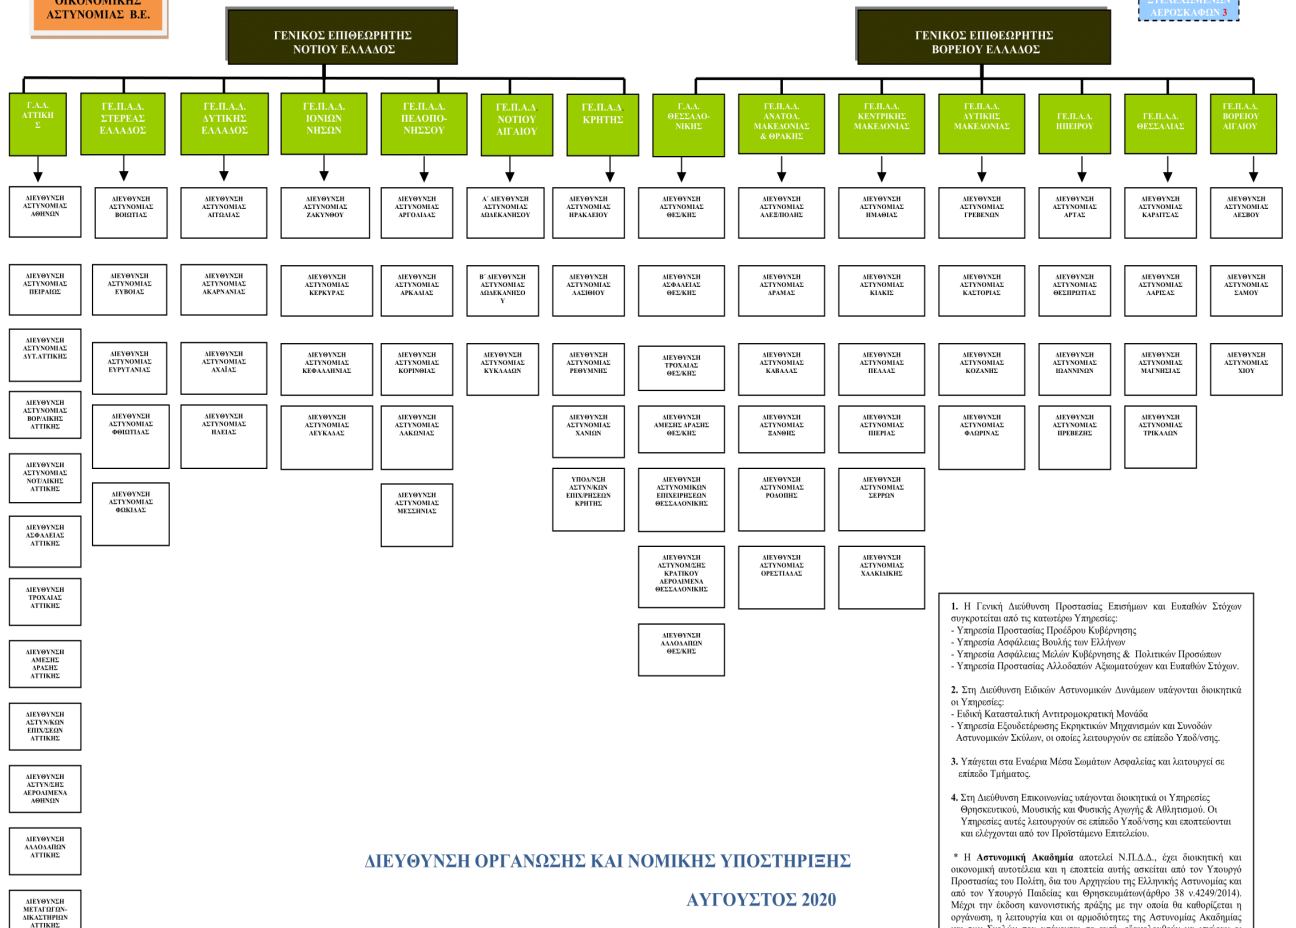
ΟΙΚΟΝΟΜΙΚΗΣ ΑΣΤΥΝΟΜΙΑΣ Β.Ε.

ΓΕΝΙΚΟΣ ΕΠΙΘΕΩΡΗΤΗΣ ΝΟΤΙΟΥ ΕΛΛΑΔΟΣ

ΓΕΝΙΚΟΣ ΕΠΙΘΕΩΡΗΤΗΣ ΒΟΡΕΙΟΥ ΕΛΛΑΔΟΣ

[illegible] ΑΕΡΟΣΚΑΦΩΝ 3

Γ.Α.Α. ΑΤΤΙΚΗΣ

ΔΙΕΥΘΥΝΣΗ ΑΣΤΥΝΟΜΙΑΣ ΑΘΗΝΩΝ

ΔΙΕΥΘΥΝΣΗ ΑΣΤΥΝΟΜΙΑΣ ΠΕΙΡΑΙΩΣ

ΔΙΕΥΘΥΝΣΗ ΑΣΤΥΝΟΜΙΑΣ ΔΥΤ.ΑΤΤΙΚΗΣ

ΔΙΕΥΘΥΝΣΗ ΑΣΤΥΝΟΜΙΑΣ ΒΟΡ.ΑΤΤΙΚΗΣ ΑΤΤΙΚΗΣ

ΔΙΕΥΘΥΝΣΗ ΑΣΤΥΝΟΜΙΑΣ ΝΟΤ.ΑΝΑΤ. ΑΤΤΙΚΗΣ

ΔΙΕΥΘΥΝΣΗ ΑΣΦΑΛΕΙΑΣ ΑΤΤΙΚΗΣ

ΔΙΕΥΘΥΝΣΗ ΤΡΟΧΑΙΑΣ ΑΤΤΙΚΗΣ

ΔΙΕΥΘΥΝΣΗ ΑΜΕΣΗΣ ΔΡΑΣΗΣ ΑΤΤΙΚΗΣ

ΔΙΕΥΘΥΝΣΗ ΑΣΤΥΝ/ΚΩΝ ΕΠΙΧ/ΣΕΩΝ ΑΤΤΙΚΗΣ

ΔΙΕΥΘΥΝΣΗ ΑΣΤΥΝ/ΣΗΣ ΑΕΡΟΛΙΜΕΝΑ ΑΘΗΝΩΝ

ΔΙΕΥΘΥΝΣΗ ΑΛΛΟΔΑΠΩΝ ΑΤΤΙΚΗΣ

ΔΙΕΥΘΥΝΣΗ ΜΕΤΑΓΩΓΩΝ-ΔΙΚΑΣΤΗΡΙΩΝ ΑΤΤΙΚΗΣ

ΓΕ.Π.Α.Δ. ΣΤΕΡΕΑΣ ΕΛΛΑΔΟΣ

ΔΙΕΥΘΥΝΣΗ ΑΣΤΥΝΟΜΙΑΣ ΒΟΙΩΤΙΑΣ

ΔΙΕΥΘΥΝΣΗ ΑΣΤΥΝΟΜΙΑΣ ΕΥΒΟΙΑΣ

ΔΙΕΥΘΥΝΣΗ ΑΣΤΥΝΟΜΙΑΣ ΕΥΡΥΤΑΝΙΑΣ

ΔΙΕΥΘΥΝΣΗ ΑΣΤΥΝΟΜΙΑΣ ΦΘΙΩΤΙΔΑΣ

ΔΙΕΥΘΥΝΣΗ ΑΣΤΥΝΟΜΙΑΣ ΦΩΚΙΔΑΣ

ΓΕ.Π.Α.Δ. ΔΥΤΙΚΗΣ ΕΛΛΑΔΟΣ

ΔΙΕΥΘΥΝΣΗ ΑΣΤΥΝΟΜΙΑΣ ΑΙΤΩΛΙΑΣ

ΔΙΕΥΘΥΝΣΗ ΑΣΤΥΝΟΜΙΑΣ ΑΚΑΡΝΑΝΙΑΣ

ΔΙΕΥΘΥΝΣΗ ΑΣΤΥΝΟΜΙΑΣ ΑΧΑΪΑΣ

ΔΙΕΥΘΥΝΣΗ ΑΣΤΥΝΟΜΙΑΣ ΗΛΕΙΑΣ

ΓΕ.Π.Α.Δ. ΙΟΝΙΩΝ ΝΗΣΩΝ

ΔΙΕΥΘΥΝΣΗ ΑΣΤΥΝΟΜΙΑΣ ΖΑΚΥΝΘΟΥ

ΔΙΕΥΘΥΝΣΗ ΑΣΤΥΝΟΜΙΑΣ ΚΕΡΚΥΡΑΣ

ΔΙΕΥΘΥΝΣΗ ΑΣΤΥΝΟΜΙΑΣ ΚΕΦΑΛΛΗΝΙΑΣ

ΔΙΕΥΘΥΝΣΗ ΑΣΤΥΝΟΜΙΑΣ ΛΕΥΚΑΔΑΣ

ΓΕ.Π.Α.Δ. ΠΕΛΟΠΟΝΝΗΣΟΥ

ΔΙΕΥΘΥΝΣΗ ΑΣΤΥΝΟΜΙΑΣ ΑΡΓΟΛΙΔΑΣ

ΔΙΕΥΘΥΝΣΗ ΑΣΤΥΝΟΜΙΑΣ ΑΡΚΑΔΙΑΣ

ΔΙΕΥΘΥΝΣΗ ΑΣΤΥΝΟΜΙΑΣ ΚΟΡΙΝΘΙΑΣ

ΔΙΕΥΘΥΝΣΗ ΑΣΤΥΝΟΜΙΑΣ ΛΑΚΩΝΙΑΣ

ΔΙΕΥΘΥΝΣΗ ΑΣΤΥΝΟΜΙΑΣ ΜΕΣΣΗΝΙΑΣ

ΓΕ.Π.Α.Δ ΝΟΤΙΟΥ ΑΙΓΑΙΟΥ

Α΄ ΔΙΕΥΘΥΝΣΗ ΑΣΤΥΝΟΜΙΑΣ ΔΩΔΕΚΑΝΗΣΟΥ

Β΄ ΔΙΕΥΘΥΝΣΗ ΑΣΤΥΝΟΜΙΑΣ ΔΩΔΕΚΑΝΗΣΟΥ

ΔΙΕΥΘΥΝΣΗ ΑΣΤΥΝΟΜΙΑΣ ΚΥΚΛΑΔΩΝ

ΓΕ.Π.Α.Δ ΚΡΗΤΗΣ

ΔΙΕΥΘΥΝΣΗ ΑΣΤΥΝΟΜΙΑΣ ΗΡΑΚΛΕΙΟΥ

ΔΙΕΥΘΥΝΣΗ ΑΣΤΥΝΟΜΙΑΣ ΛΑΣΙΘΙΟΥ

ΔΙΕΥΘΥΝΣΗ ΑΣΤΥΝΟΜΙΑΣ ΡΕΘΥΜΝΗΣ

ΔΙΕΥΘΥΝΣΗ ΑΣΤΥΝΟΜΙΑΣ ΧΑΝΙΩΝ

ΥΠΟΔ/ΝΣΗ ΑΣΤΥΝ/ΚΩΝ ΕΠΙΧ/ΡΗΣΕΩΝ ΚΡΗΤΗΣ

Γ.Α.Α. ΘΕΣΣΑΛΟΝΙΚΗΣ

ΔΙΕΥΘΥΝΣΗ ΑΣΤΥΝΟΜΙΑΣ ΘΕΣ/ΚΗΣ

ΔΙΕΥΘΥΝΣΗ ΑΣΦΑΛΕΙΑΣ ΘΕΣ/ΚΗΣ

ΔΙΕΥΘΥΝΣΗ ΤΡΟΧΑΙΑΣ ΘΕΣ/ΚΗΣ

ΔΙΕΥΘΥΝΣΗ ΑΜΕΣΗΣ ΔΡΑΣΗΣ ΘΕΣ/ΚΗΣ

ΔΙΕΥΘΥΝΣΗ ΑΣΤΥΝΟΜΙΚΩΝ ΕΠΙΧΕΙΡΗΣΕΩΝ ΘΕΣΣΑΛΟΝΙΚΗΣ

ΔΙΕΥΘΥΝΣΗ ΑΣΤΥΝΟΜΙΑΣ ΚΡΑΤΙΚΟΥ ΑΕΡΟΛΙΜΕΝΑ ΘΕΣΣΑΛΟΝΙΚΗΣ

ΔΙΕΥΘΥΝΣΗ ΑΛΛΟΔΑΠΩΝ ΘΕΣ/ΚΗΣ

ΓΕ.Π.Α.Δ. ΑΝΑΤΟΛ. ΜΑΚΕΔΟΝΙΑΣ & ΘΡΑΚΗΣ

ΔΙΕΥΘΥΝΣΗ ΑΣΤΥΝΟΜΙΑΣ ΑΛΕΞ/ΠΟΛΗΣ

ΔΙΕΥΘΥΝΣΗ ΑΣΤΥΝΟΜΙΑΣ ΔΡΑΜΑΣ

ΔΙΕΥΘΥΝΣΗ ΑΣΤΥΝΟΜΙΑΣ ΚΑΒΑΛΑΣ

ΔΙΕΥΘΥΝΣΗ ΑΣΤΥΝΟΜΙΑΣ ΞΑΝΘΗΣ

ΔΙΕΥΘΥΝΣΗ ΑΣΤΥΝΟΜΙΑΣ ΡΟΔΟΠΗΣ

ΔΙΕΥΘΥΝΣΗ ΑΣΤΥΝΟΜΙΑΣ ΟΡΕΣΤΙΑΔΑΣ

ΓΕ.Π.Α.Δ. ΚΕΝΤΡΙΚΗΣ ΜΑΚΕΔΟΝΙΑΣ

ΔΙΕΥΘΥΝΣΗ ΑΣΤΥΝΟΜΙΑΣ ΗΜΑΘΙΑΣ

ΔΙΕΥΘΥΝΣΗ ΑΣΤΥΝΟΜΙΑΣ ΚΙΛΚΙΣ

ΔΙΕΥΘΥΝΣΗ ΑΣΤΥΝΟΜΙΑΣ ΠΕΛΛΑΣ

ΔΙΕΥΘΥΝΣΗ ΑΣΤΥΝΟΜΙΑΣ ΠΙΕΡΙΑΣ

ΔΙΕΥΘΥΝΣΗ ΑΣΤΥΝΟΜΙΑΣ ΣΕΡΡΩΝ

ΔΙΕΥΘΥΝΣΗ ΑΣΤΥΝΟΜΙΑΣ ΧΑΛΚΙΔΙΚΗΣ

ΓΕ.Π.Α.Δ. ΔΥΤΙΚΗΣ ΜΑΚΕΔΟΝΙΑΣ

ΔΙΕΥΘΥΝΣΗ ΑΣΤΥΝΟΜΙΑΣ ΓΡΕΒΕΝΩΝ

ΔΙΕΥΘΥΝΣΗ ΑΣΤΥΝΟΜΙΑΣ ΚΑΣΤΟΡΙΑΣ

ΔΙΕΥΘΥΝΣΗ ΑΣΤΥΝΟΜΙΑΣ ΚΟΖΑΝΗΣ

ΔΙΕΥΘΥΝΣΗ ΑΣΤΥΝΟΜΙΑΣ ΦΛΩΡΙΝΑΣ

ΓΕ.Π.Α.Δ. ΗΠΕΙΡΟΥ

ΔΙΕΥΘΥΝΣΗ ΑΣΤΥΝΟΜΙΑΣ ΑΡΤΑΣ

ΔΙΕΥΘΥΝΣΗ ΑΣΤΥΝΟΜΙΑΣ ΘΕΣΠΡΩΤΙΑΣ

ΔΙΕΥΘΥΝΣΗ ΑΣΤΥΝΟΜΙΑΣ ΙΩΑΝΝΙΝΩΝ

ΔΙΕΥΘΥΝΣΗ ΑΣΤΥΝΟΜΙΑΣ ΠΡΕΒΕΖΗΣ

ΓΕ.Π.Α.Δ. ΘΕΣΣΑΛΙΑΣ

ΔΙΕΥΘΥΝΣΗ ΑΣΤΥΝΟΜΙΑΣ ΚΑΡΔΙΤΣΑΣ

ΔΙΕΥΘΥΝΣΗ ΑΣΤΥΝΟΜΙΑΣ ΛΑΡΙΣΑΣ

ΔΙΕΥΘΥΝΣΗ ΑΣΤΥΝΟΜΙΑΣ ΜΑΓΝΗΣΙΑΣ

ΔΙΕΥΘΥΝΣΗ ΑΣΤΥΝΟΜΙΑΣ ΤΡΙΚΑΛΩΝ

ΓΕ.Π.Α.Δ. ΒΟΡΕΙΟΥ ΑΙΓΑΙΟΥ

ΔΙΕΥΘΥΝΣΗ ΑΣΤΥΝΟΜΙΑΣ ΛΕΣΒΟΥ

ΔΙΕΥΘΥΝΣΗ ΑΣΤΥΝΟΜΙΑΣ ΣΑΜΟΥ

ΔΙΕΥΘΥΝΣΗ ΑΣΤΥΝΟΜΙΑΣ ΧΙΟΥ

1. Η Γενική Διεύθυνση Προστασίας Επισήμων και Ευπαθών Στόχων συγκροτείται από τις κατωτέρω Υπηρεσίες:
- Υπηρεσία Προστασίας Προέδρου Κυβέρνησης
- Υπηρεσία Ασφάλειας Βουλής των Ελλήνων
- Υπηρεσία Ασφάλειας Μελών Κυβέρνησης & Πολιτικών Προσώπων
- Υπηρεσία Προστασίας Αλλοδαπών Αξιωματούχων και Ευπαθών Στόχων.

2. Στη Διεύθυνση Ειδικών Αστυνομικών Δυνάμεων υπάγονται διοικητικά οι Υπηρεσίες:
- Ειδική Κατασταλτική Αντιτρομοκρατική Μονάδα
- Υπηρεσία Εξουδετέρωσης Εκρηκτικών Μηχανισμών και Συνοδών Αστυνομικών Σκύλων, οι οποίες λειτουργούν σε επίπεδο Υποδ/νσης.

3. Υπάγεται στα Εναέρια Μέσα Σωμάτων Ασφαλείας και λειτουργεί σε επίπεδο Τμήματος.

4. Στη Διεύθυνση Επικοινωνίας υπάγονται διοικητικά οι Υπηρεσίες Θρησκευτικού, Μουσικής και Φυσικής Αγωγής & Αθλητισμού. Οι Υπηρεσίες αυτές λειτουργούν σε επίπεδο Υποδ/νσης και εποπτεύονται και ελέγχονται από τον Προϊστάμενο Επιτελείου.

* Η Αστυνομική Ακαδημία αποτελεί Ν.Π.Δ.Δ., έχει διοικητική και οικονομική αυτοτέλεια και η εποπτεία αυτής ασκείται από τον Υπουργό Προστασίας του Πολίτη, δια του Αρχηγείου της Ελληνικής Αστυνομίας και από τον Υπουργό Παιδείας και Θρησκευμάτων(άρθρο 38 ν.4249/2014). Μέχρι την έκδοση κανονιστικής πράξης με την οποία θα καθορίζεται η οργάνωση, η λειτουργία και οι αρμοδιότητες της Αστυνομίας Ακαδημίας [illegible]

ΔΙΕΥΘΥΝΣΗ ΟΡΓΑΝΩΣΗΣ ΚΑΙ ΝΟΜΙΚΗΣ ΥΠΟΣΤΗΡΙΞΗΣ

ΑΥΓΟΥΣΤΟΣ 2020